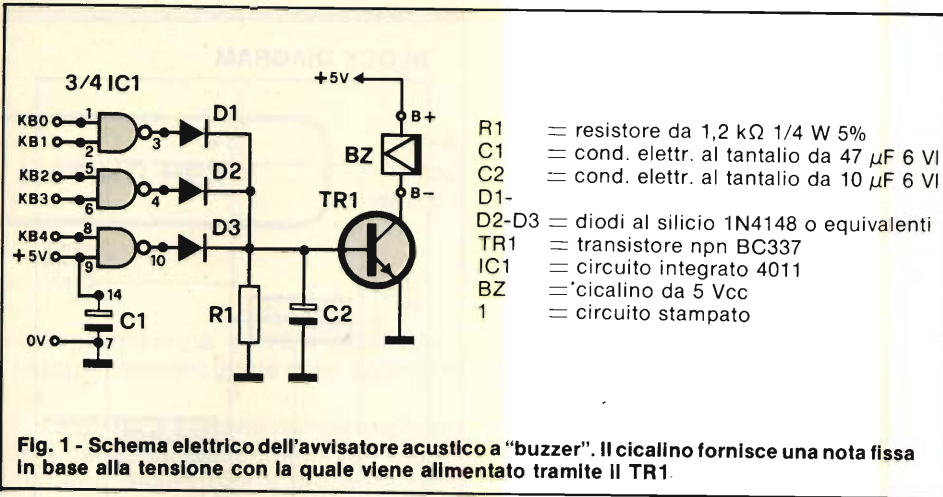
3/4 IC1

KB0 1
KB1 2
3
D1
KB2 5
KB3 6
4
D2
KB4 8
+5V 9
10
D3
14
C1
0V 7
R1
C2
TR1
+5V
B+
BZ
B−

BLOCK DIAGRAM

| | | |
|---|---|---|
| R1 | = | resistore da 1,2 kΩ 1/4 W 5% |
| C1 | = | cond. elettr. al tantalio da 47 $\mu$F 6 VI |
| C2 | = | cond. elettr. al tantalio da 10 $\mu$F 6 VI |
| D1-D2-D3 | = | diodi al silicio 1N4148 o equivalenti |
| TR1 | = | transistore npn BC337 |
| IC1 | = | circuito integrato 4011 |
| BZ | = | cicalino da 5 Vcc |
| 1 | = | circuito stampato |

Fig. 1 - Schema elettrico dell'avvisatore acustico a "buzzer". Il cicalino fornisce una nota fissa in base alla tensione con la quale viene alimentato tramite il TR1.